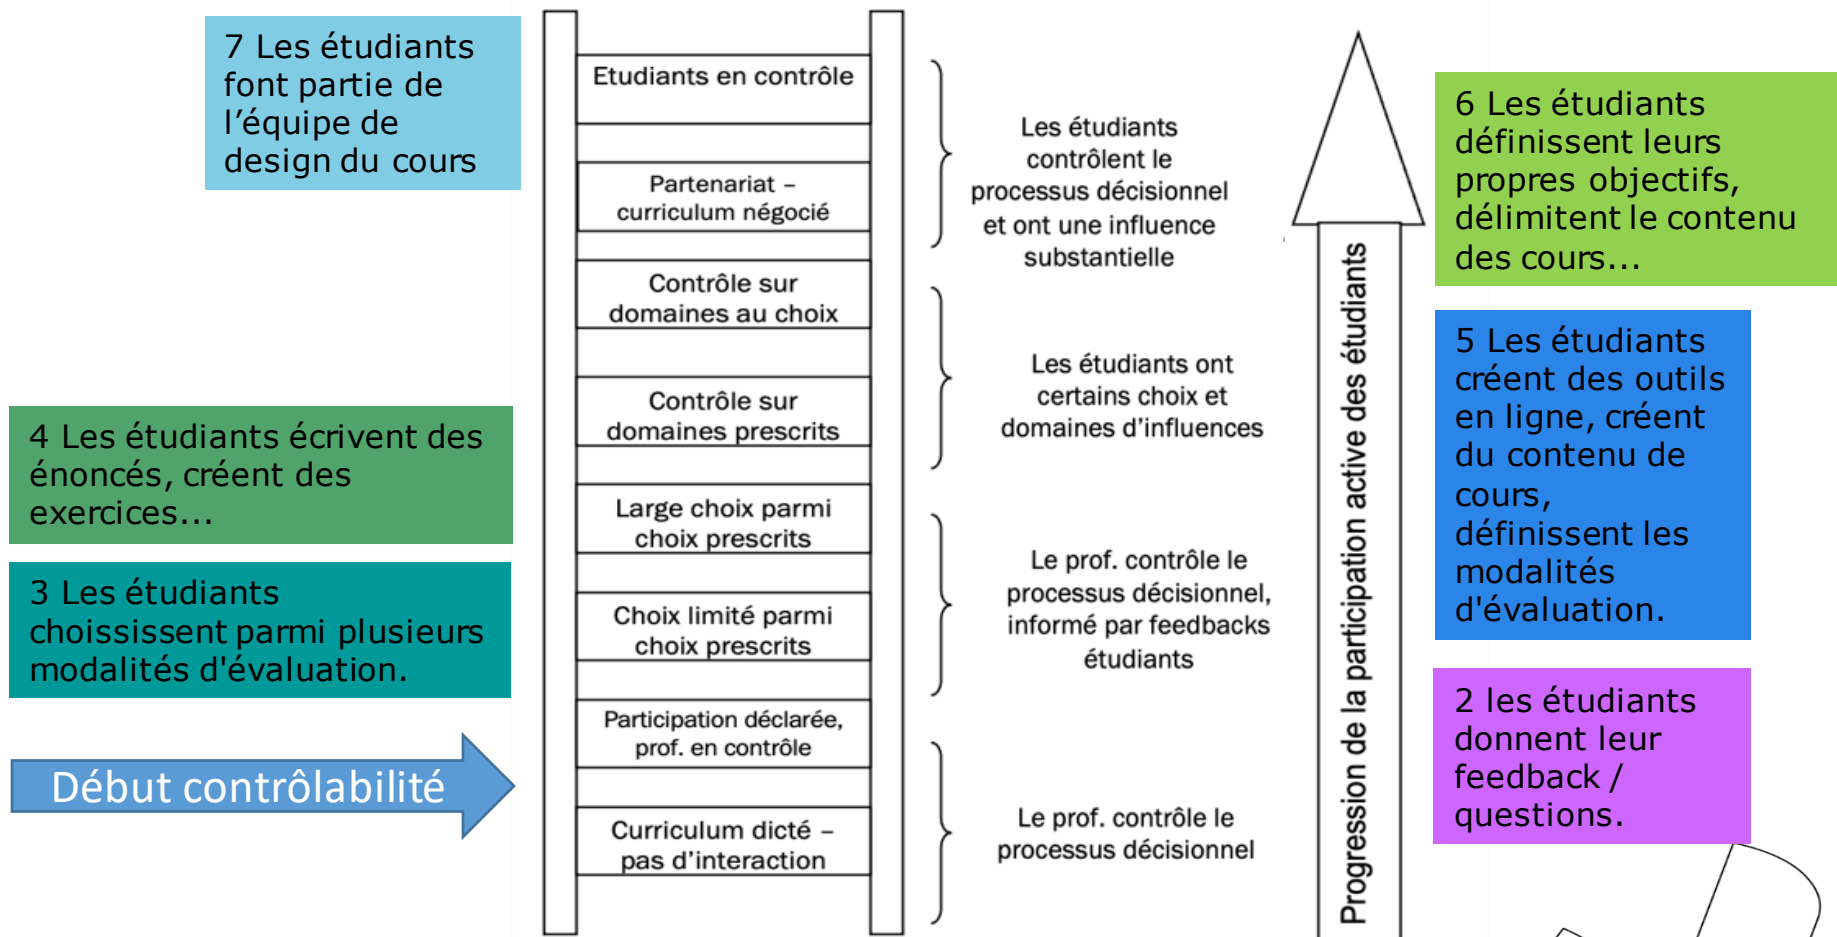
7 Les étudiants font partie de l'équipe de design du cours

4 Les étudiants écrivent des énoncés, créent des exercices...

3 Les étudiants choisissent parmi plusieurs modalités d'évaluation.

Début contrôlabilité

Etudiants en contrôle

Partenariat – curriculum négocié

Contrôle sur domaines au choix

Contrôle sur domaines prescrits

Large choix parmi choix prescrits

Choix limité parmi choix prescrits

Participation déclarée, prof. en contrôle

Curriculum dicté – pas d'interaction

Les étudiants contrôlent le processus décisionnel et ont une influence substantielle

Les étudiants ont certains choix et domaines d'influences

Le prof. contrôle le processus décisionnel, informé par feedbacks étudiants

Le prof. contrôle le processus décisionnel

Progression de la participation active des étudiants

6 Les étudiants définissent leurs propres objectifs, délimitent le contenu des cours...

5 Les étudiants créent des outils en ligne, créent du contenu de cours, définissent les modalités d'évaluation.

2 les étudiants donnent leur feedback / questions.